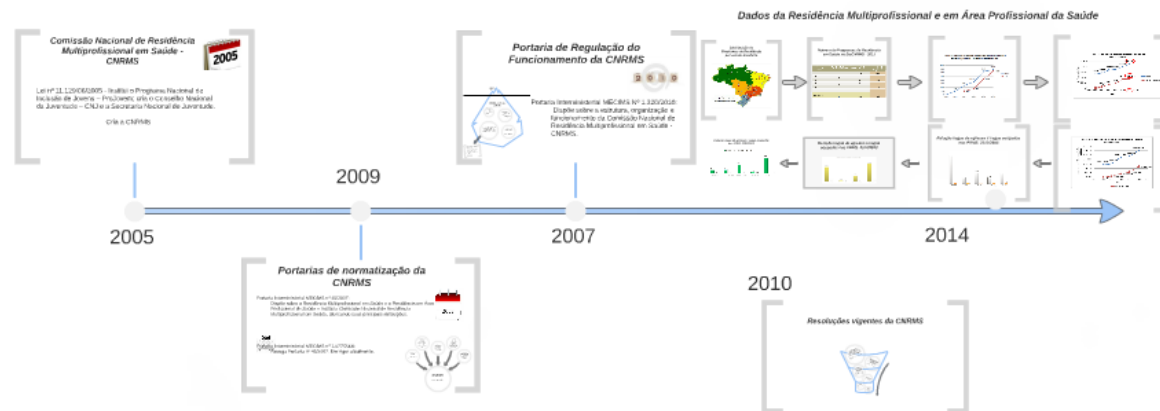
Comissão Nacional de Residência Multiprofissional em Saúde - CNRMS

2005

Lei nº 11.129/06/2005 - Institui o Programa Nacional de Inclusão de Jovens – ProJovem; cria o Conselho Nacional da Juventude – CNJ e a Secretaria Nacional de Juventude.

Cria a CNRMS

2005

2009

Portarias de normatização da CNRMS

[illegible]

Portaria de Regulação do Funcionamento da CNRMS

Portaria Interministerial MEC/MS Nº 1.320/2010: Dispõe sobre a estrutura, organização e funcionamento da Comissão Nacional de Residência Multiprofissional em Saúde - CNRMS.

2007

2010

Resoluções vigentes da CNRMS

Dados da Residência Multiprofissional e em Área Profissional da Saúde

2014